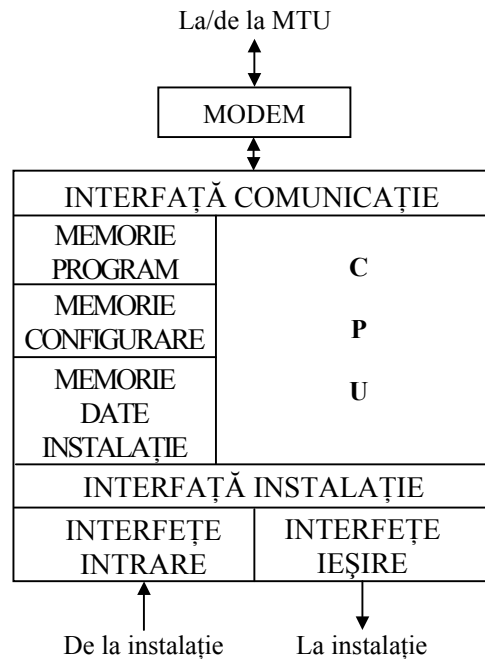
La/de la MTU

MODEM

INTERFAȚĂ COMUNICAȚIE

MEMORIE PROGRAM

MEMORIE CONFIGURARE

MEMORIE DATE INSTALAȚIE

C

P

U

INTERFAȚĂ INSTALAȚIE

INTERFEȚE INTRARE

INTERFEȚE IEȘIRE

De la instalație

La instalație